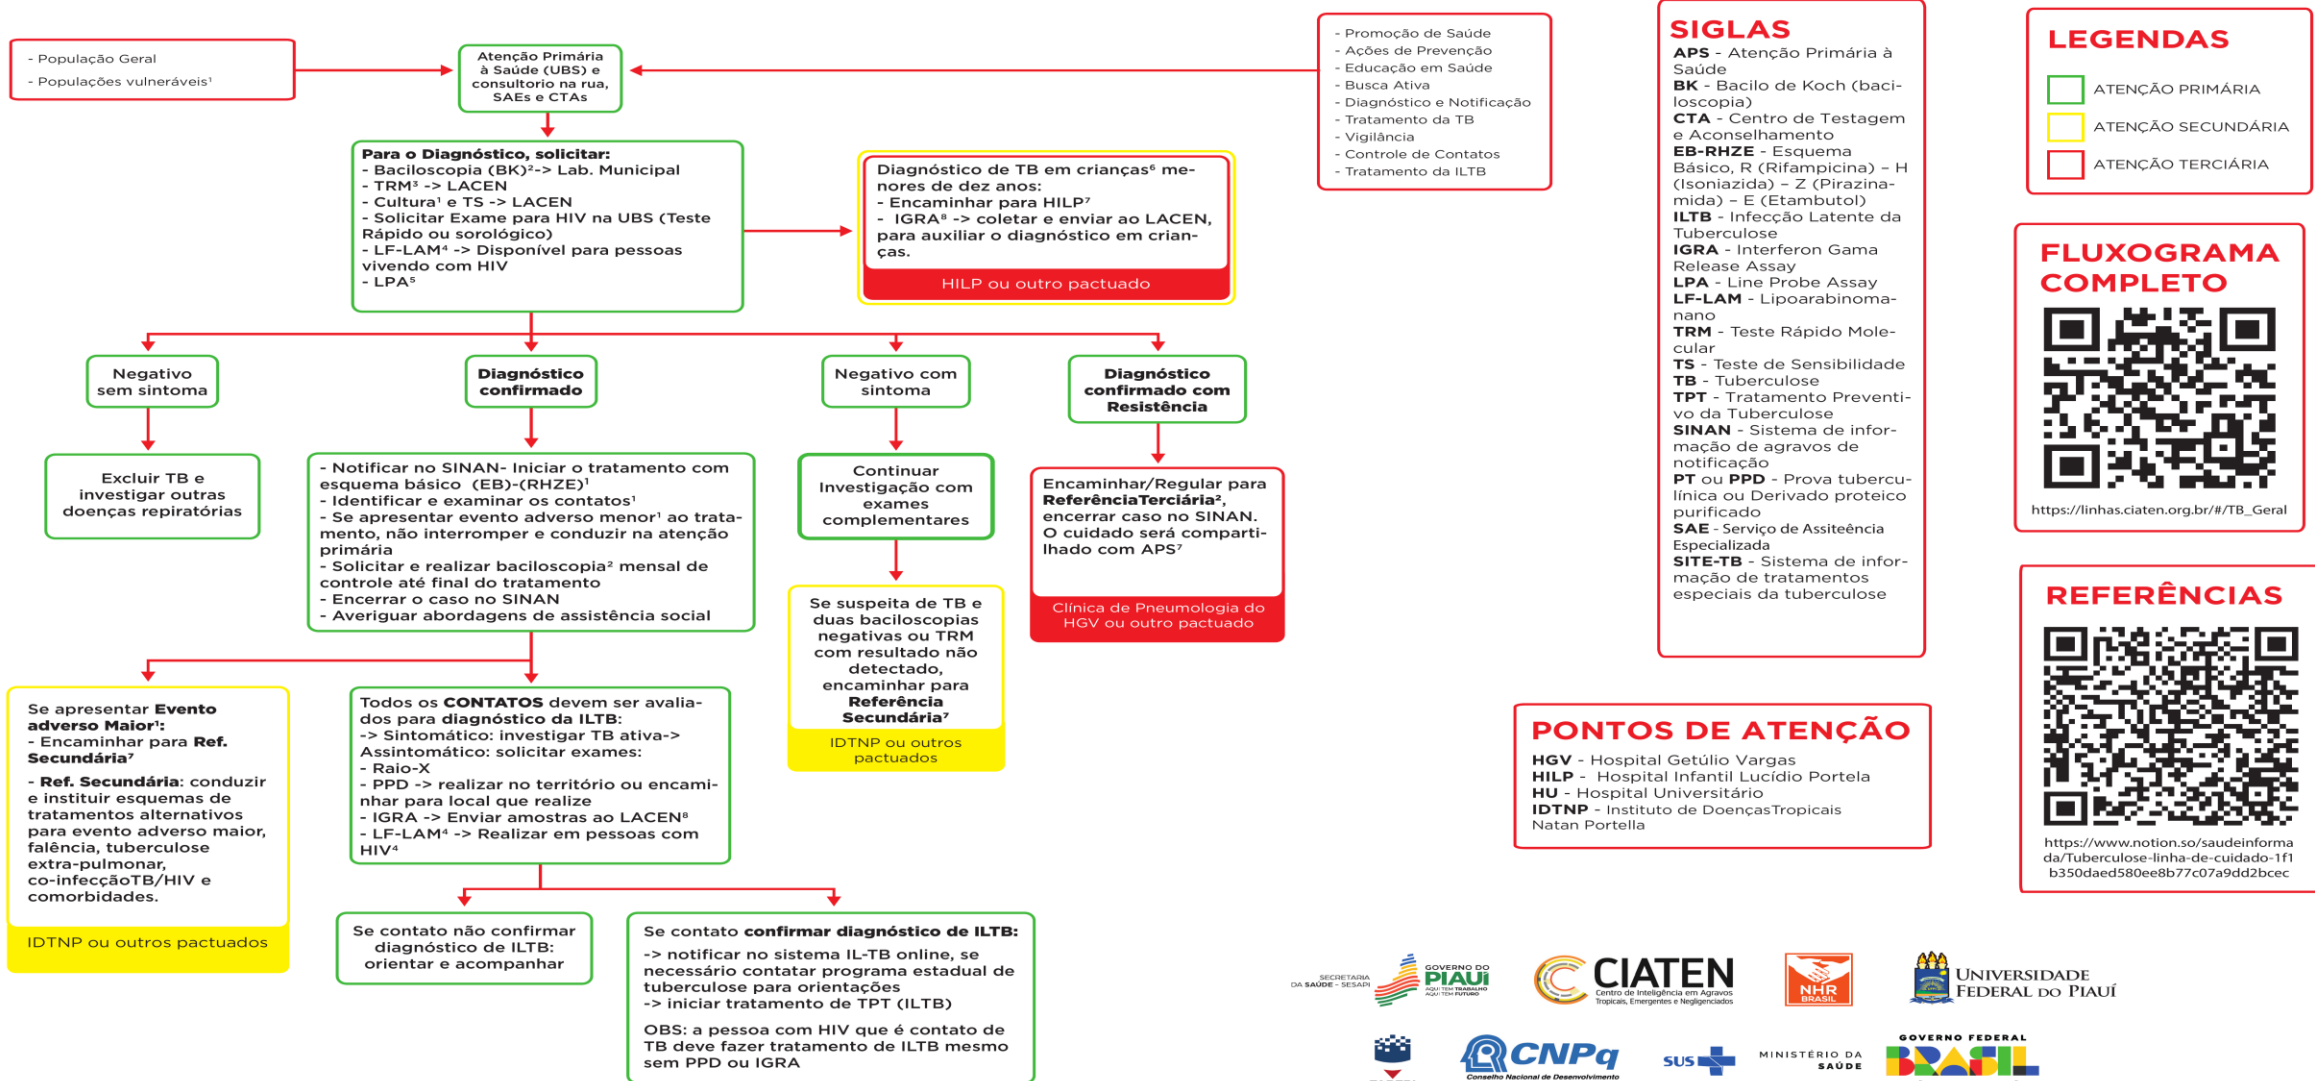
- População Geral
- Populações vulneráveis¹

Atenção Primária à Saúde (UBS) e consultório na rua, SAEs e CTAs

- Promoção de Saúde
- Ações de Prevenção
- Educação em Saúde
- Busca Ativa
- Diagnóstico e Notificação
- Tratamento da TB
- Vigilância
- Controle de Contatos
- Tratamento da ILTB

Para o Diagnóstico, solicitar:
- Baciloscopia (BK)²-> Lab. Municipal
- TRM³ -> LACEN
- Cultura¹ e TS -> LACEN
- Solicitar Exame para HIV na UBS (Teste Rápido ou sorológico)
- LF-LAM⁴ -> Disponível para pessoas vivendo com HIV
- LPA⁵

Diagnóstico de TB em crianças⁶ menores de dez anos:
- Encaminhar para HILP⁷
- IGRA⁸ -> coletar e enviar ao LACEN, para auxiliar o diagnóstico em crianças.

HILP ou outro pactuado

Negativo sem sintoma

Diagnóstico confirmado

Negativo com sintoma

Diagnóstico confirmado com Resistência

Excluir TB e investigar outras doenças repiratórias

- Notificar no SINAN- Iniciar o tratamento com esquema básico (EB)-(RHZE)¹
- Identificar e examinar os contatos¹
- Se apresentar evento adverso menor¹ ao tratamento, não interromper e conduzir na atenção primária
- Solicitar e realizar baciloscopia² mensal de controle até final do tratamento
- Encerrar o caso no SINAN
- Averiguar abordagens de assistência social

Continuar Investigação com exames complementares

Se suspeita de TB e duas baciloscopias negativas ou TRM com resultado não detectado, encaminhar para Referência Secundária⁷

IDTNP ou outros pactuados

Encaminhar/Regular para ReferênciaTerciária², encerrar caso no SINAN. O cuidado será compartilhado com APS⁷

Clínica de Pneumologia do HGV ou outro pactuado

Se apresentar Evento adverso Maior¹:
- Encaminhar para Ref. Secundária⁷
- Ref. Secundária: conduzir e instituir esquemas de tratamentos alternativos para evento adverso maior, falência, tuberculose extra-pulmonar, co-infecçãoTB/HIV e comorbidades.

IDTNP ou outros pactuados

Todos os CONTATOS devem ser avaliados para diagnóstico da ILTB:
-> Sintomático: investigar TB ativa->
Assintomático: solicitar exames:
- Raio-X
- PPD -> realizar no território ou encaminhar para local que realize
- IGRA -> Enviar amostras ao LACEN⁸
- LF-LAM⁴ -> Realizar em pessoas com HIV⁴

Se contato não confirmar diagnóstico de ILTB: orientar e acompanhar

Se contato confirmar diagnóstico de ILTB:
-> notificar no sistema IL-TB online, se necessário contatar programa estadual de tuberculose para orientações
-> iniciar tratamento de TPT (ILTB)

OBS: a pessoa com HIV que é contato de TB deve fazer tratamento de ILTB mesmo sem PPD ou IGRA

SIGLAS
APS - Atenção Primária à Saúde
BK - Bacilo de Koch (baciloscopia)
CTA - Centro de Testagem e Aconselhamento
EB-RHZE - Esquema Básico, R (Rifampicina) – H (Isoniazida) – Z (Pirazinamida) – E (Etambutol)
ILTB - Infecção Latente da Tuberculose
IGRA - Interferon Gama Release Assay
LPA - Line Probe Assay
LF-LAM - Lipoarabinomanano
TRM - Teste Rápido Molecular
TS - Teste de Sensibilidade
TB - Tuberculose
TPT - Tratamento Preventivo da Tuberculose
SINAN - Sistema de informação de agravos de notificação
PT ou PPD - Prova tuberculínica ou Derivado proteico purificado
SAE - Serviço de Assiteência Especializada
SITE-TB - Sistema de informação de tratamentos especiais da tuberculose

LEGENDAS
ATENÇÃO PRIMÁRIA
ATENÇÃO SECUNDÁRIA
ATENÇÃO TERCIÁRIA

FLUXOGRAMA COMPLETO
https://linhas.ciaten.org.br/#/TB_Geral

REFERÊNCIAS
https://www.notion.so/saudeinformada/Tuberculose-linha-de-cuidado-1f1b350daed580ee8b77c07a9dd2bcec

PONTOS DE ATENÇÃO
HGV - Hospital Getúlio Vargas
HILP - Hospital Infantil Lucídio Portela
HU - Hospital Universitário
IDTNP - Instituto de DoençasTropicais Natan Portella

SECRETARIA DA SAÚDE - SESAPI
GOVERNO DO PIAUÍ AQUI TEM TRABALHO AQUI TEM FUTURO
CIATEN Centro de Inteligência em Agravos Tropicais, Emergentes e Negligenciados
NHR BRASIL
UNIVERSIDADE FEDERAL DO PIAUÍ
CNPq Conselho Nacional de Desenvolvimento
SUS
MINISTÉRIO DA SAÚDE
GOVERNO FEDERAL BRASIL